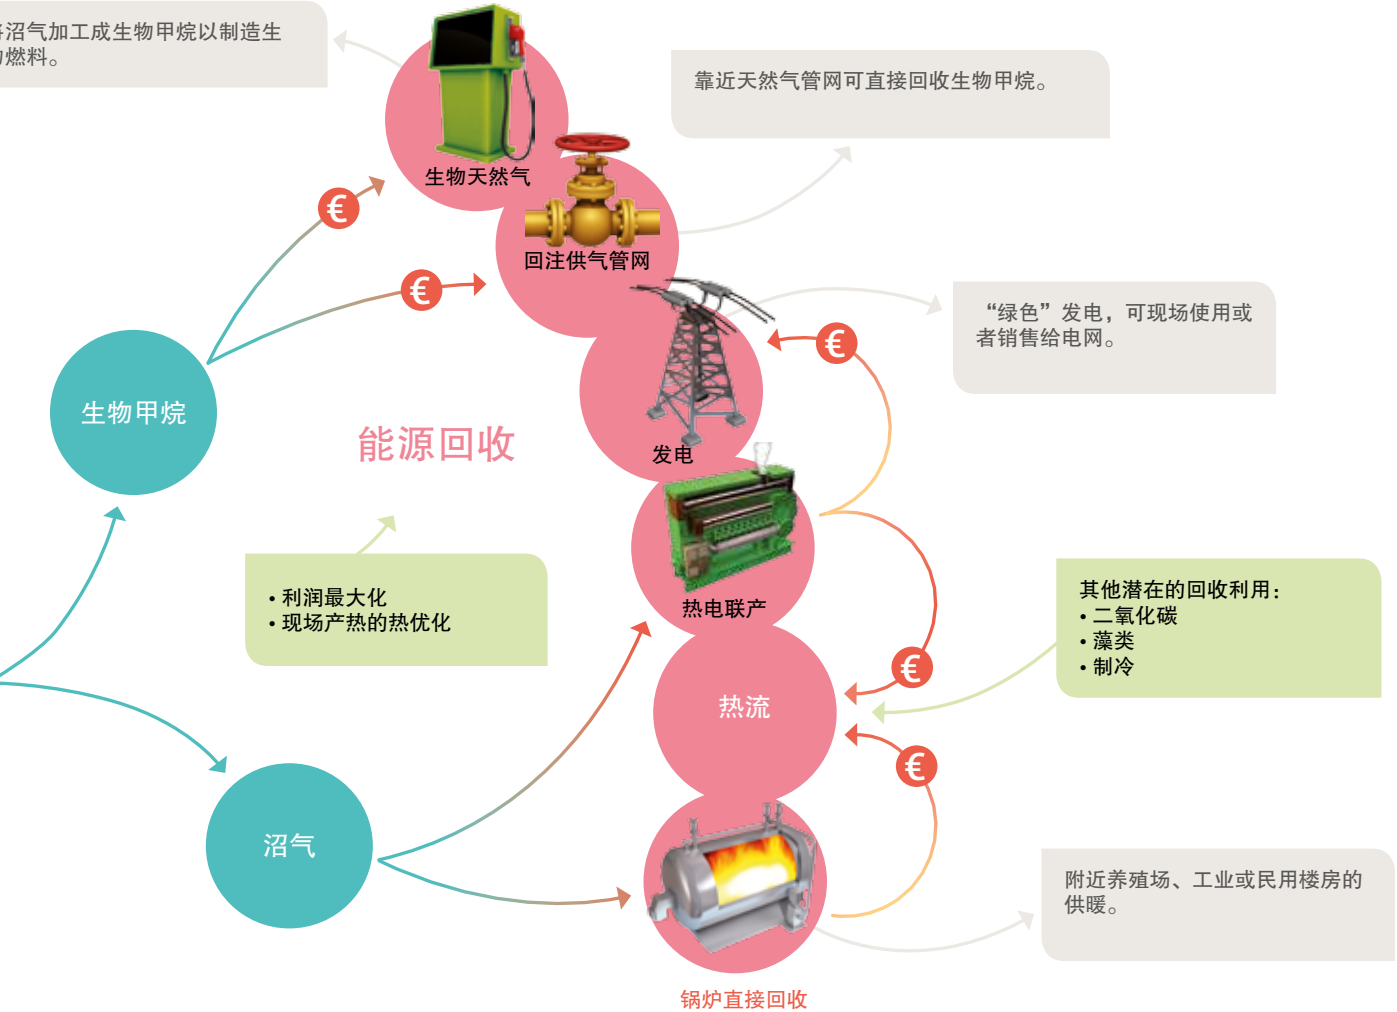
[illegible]沼气加工成生物甲烷以制造生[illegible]燃料。

靠近天然气管网可直接回收生物甲烷。

生物天然气

€

回注供气管网

€

“绿色”发电，可现场使用或者销售给电网。

€

生物甲烷

能源回收

发电

• 利润最大化
• 现场产热的热优化

热电联产

其他潜在的回收利用：
• 二氧化碳
• 藻类
• 制冷

€

热流

€

沼气

附近养殖场、工业或民用楼房的供暖。

锅炉直接回收